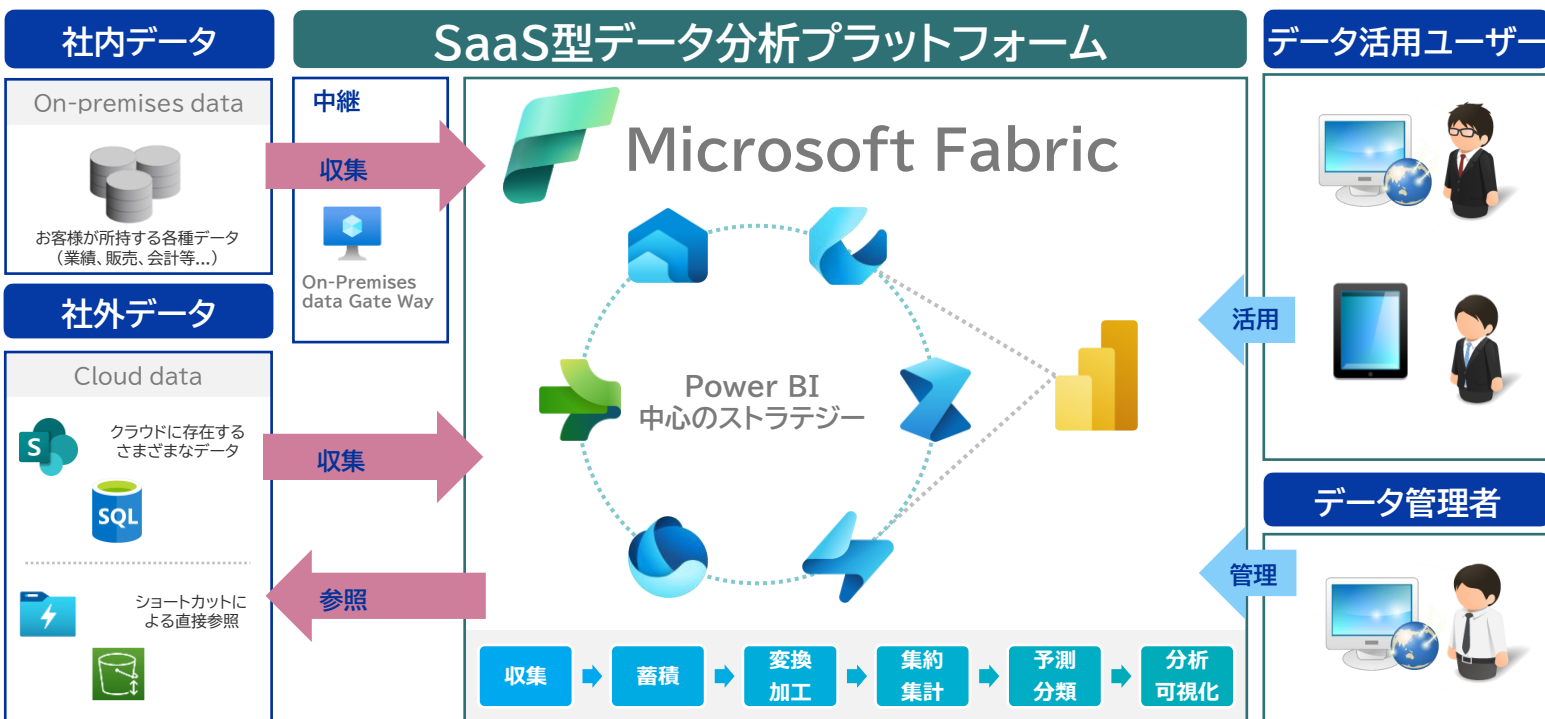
社内データ

On-premises data

お客様が所持する各種データ（業績、販売、会計等…）

社外データ

Cloud data

クラウドに存在するさまざまなデータ

SQL

ショートカットによる直接参照

中継

収集

On-Premises data Gate Way

収集

参照

SaaS型データ分析プラットフォーム

Microsoft Fabric

Power BI 中心のストラテジー

収集 蓄積 変換 加工 集約 集計 予測 分類 分析 可視化

データ活用ユーザー

活用

データ管理者

管理